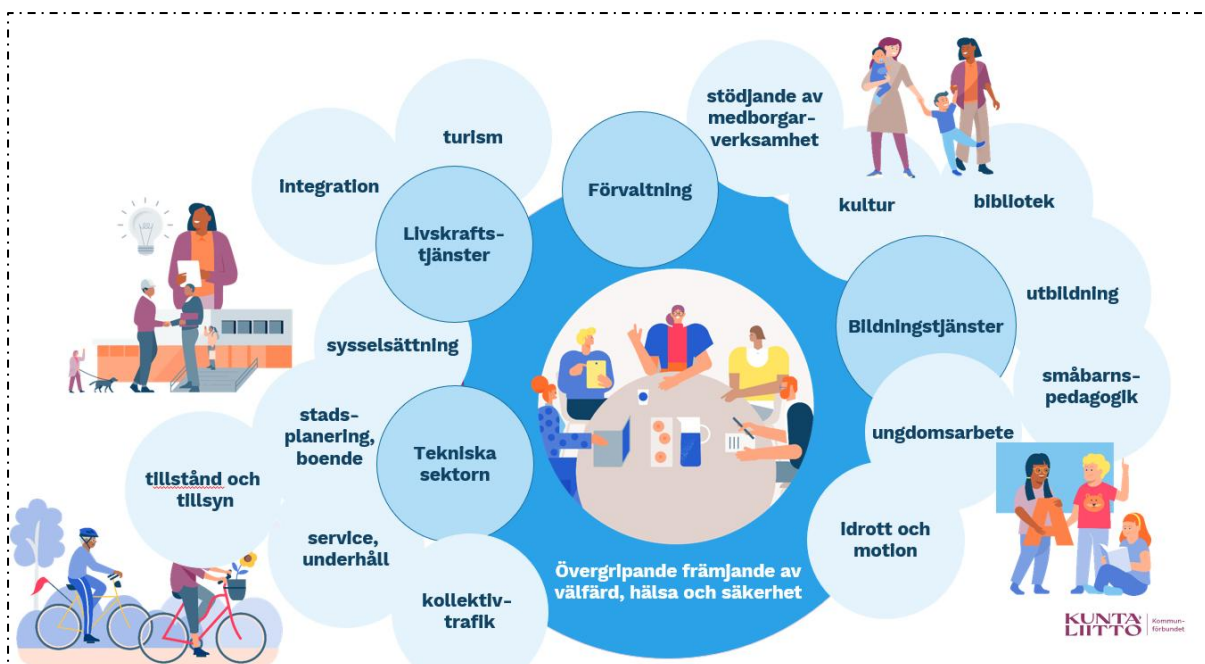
turism

integration

Livskrafts-tjänster

Förvaltning

stödjande av medborgar-verksamhet

kultur

bibliotek

utbildning

Bildningstjänster

småbarns-pedagogik

ungdomsarbete

idrott och motion

sysselsättning

stads-planering, boende

Tekniska sektorn

tillstånd och tillsyn

service, underhåll

kollektiv-trafik

Övergripande främjande av välfärd, hälsa och säkerhet

KUNTALIITTO Kommunförbundet